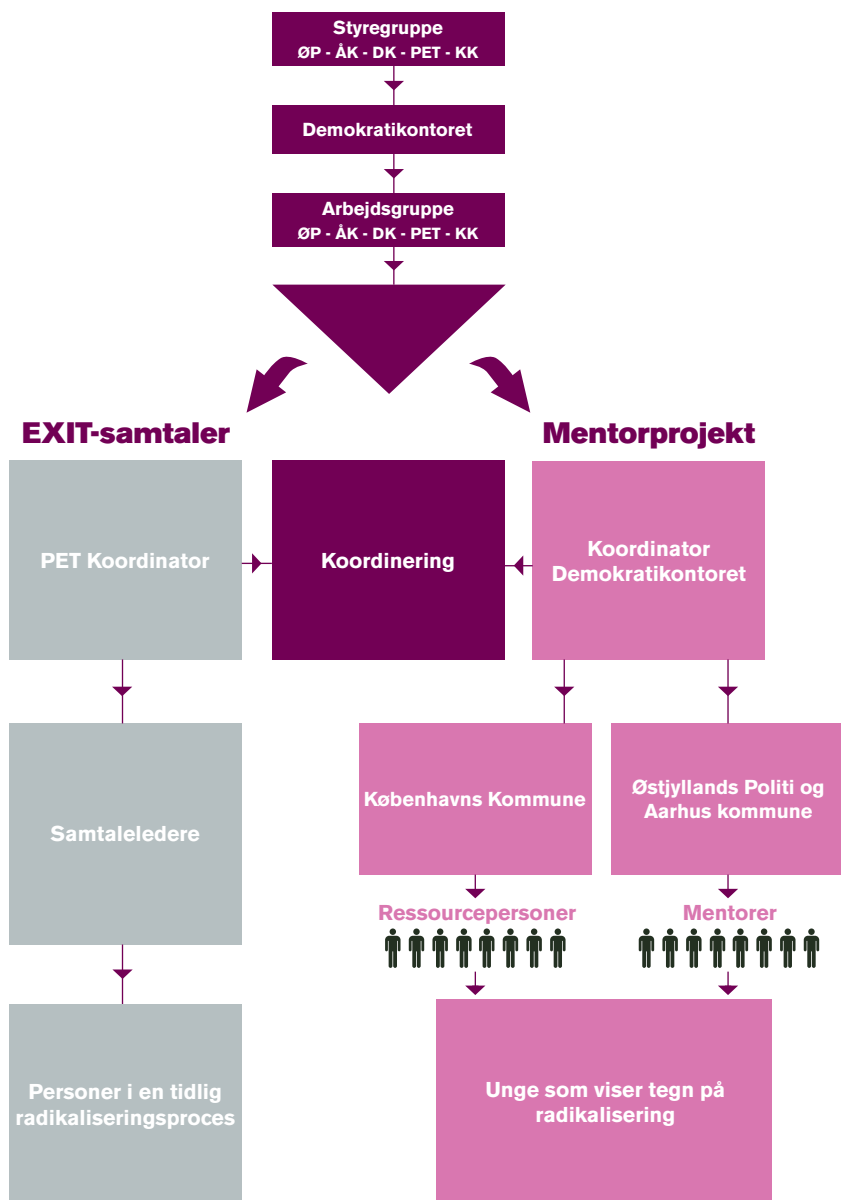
Styregruppe
ØP - ÅK - DK - PET - KK

Demokratikontoret

Arbejdsgruppe
ØP - ÅK - DK - PET - KK

EXIT-samtaler

Mentorprojekt

PET Koordinator

Koordinering

Koordinator Demokratikontoret

Samtaleledere

Københavns Kommune

Østjyllands Politi og Aarhus kommune

Ressourcepersoner

Mentorer

Personer i en tidlig radikaliseringsproces

Unge som viser tegn på radikalisering